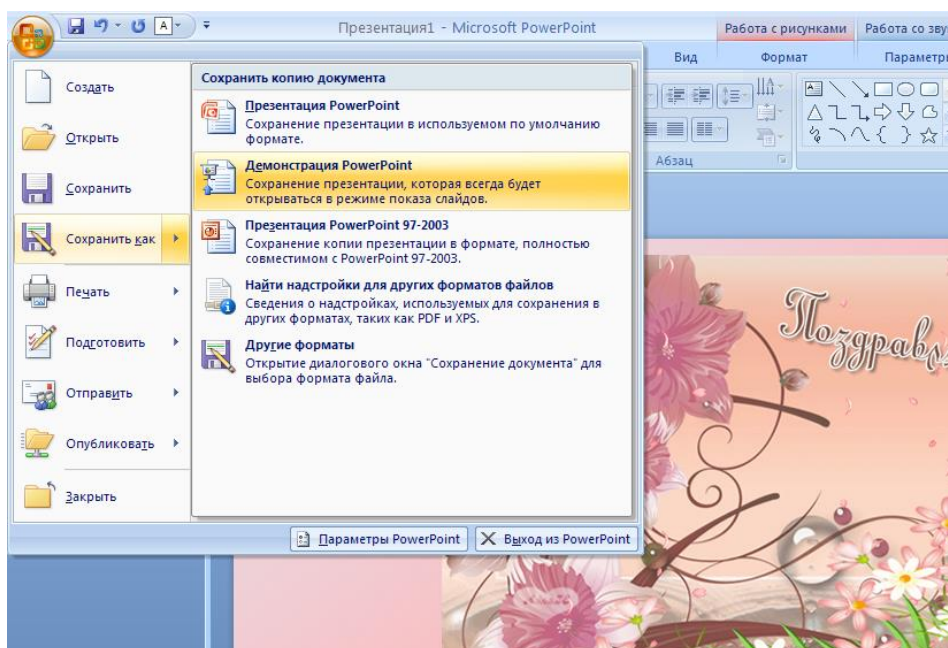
Презентация1 - Microsoft PowerPoint

Работа с рисунками
Работа со зву

Вид
Формат
Параметр

Абзац

Создать
Открыть
Сохранить
Сохранить как
Печать
Подготовить
Отправить
Опубликовать
Закрыть

Сохранить копию документа

Презентация PowerPoint
Сохранение презентации в используемом по умолчанию формате.

Демонстрация PowerPoint
Сохранение презентации, которая всегда будет открываться в режиме показа слайдов.

Презентация PowerPoint 97-2003
Сохранение копии презентации в формате, полностью совместимом с PowerPoint 97-2003.

Найти надстройки для других форматов файлов
Сведения о надстройках, используемых для сохранения в других форматах, таких как PDF и XPS.

Другие форматы
Открытие диалогового окна "Сохранение документа" для выбора формата файла.

Параметры PowerPoint
Выход из PowerPoint

Поздравл